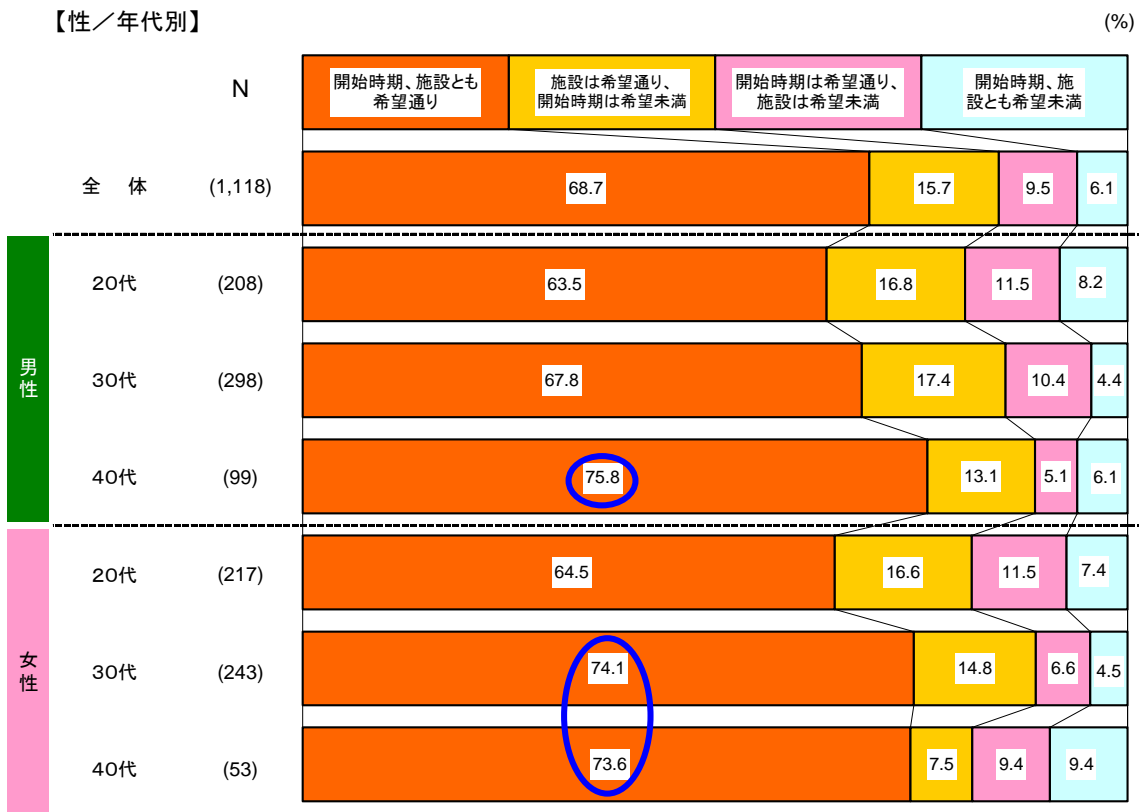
【性／年代別】

(%)

| | N | 開始時期、施設とも希望通り | 施設は希望通り、開始時期は希望未満 | 開始時期は希望通り、施設は希望未満 | 開始時期、施設とも希望未満 |
|---|---|---|---|---|---|
| 全　体 | (1,118) | 68.7 | 15.7 | 9.5 | 6.1 |
| 男性 20代 | (208) | 63.5 | 16.8 | 11.5 | 8.2 |
| 男性 30代 | (298) | 67.8 | 17.4 | 10.4 | 4.4 |
| 男性 40代 | (99) | 75.8 | 13.1 | 5.1 | 6.1 |
| 女性 20代 | (217) | 64.5 | 16.6 | 11.5 | 7.4 |
| 女性 30代 | (243) | 74.1 | 14.8 | 6.6 | 4.5 |
| 女性 40代 | (53) | 73.6 | 7.5 | 9.4 | 9.4 |